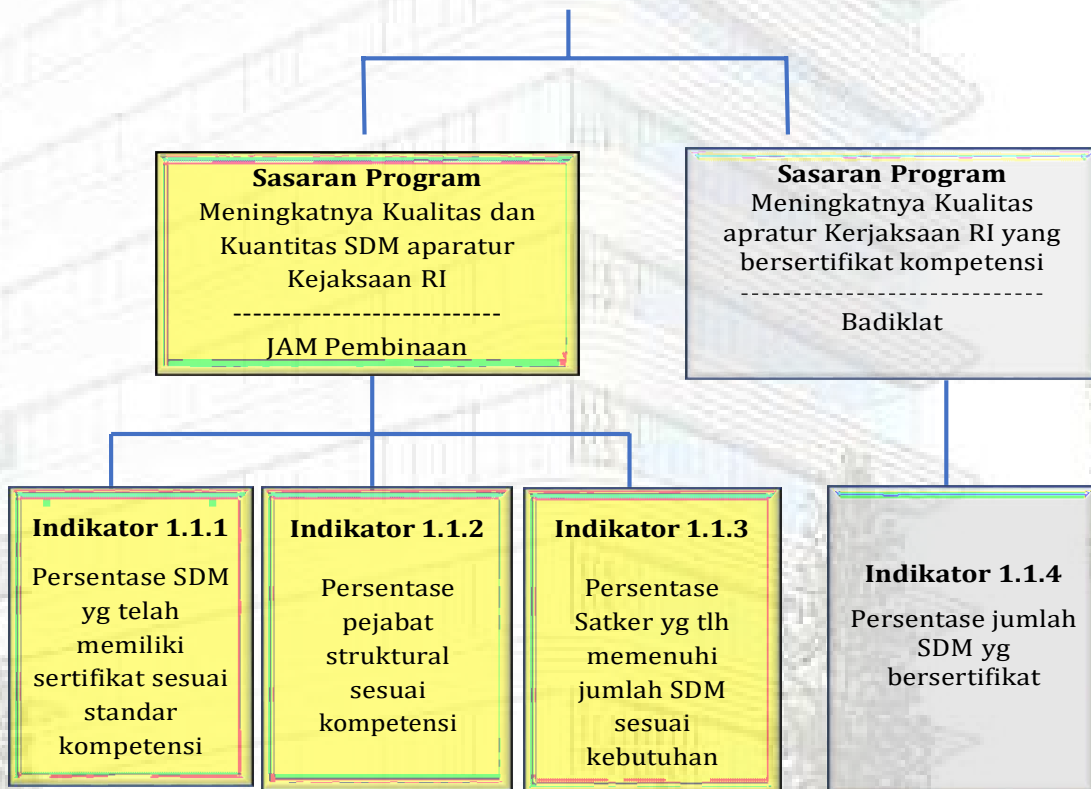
Sasaran Program
Meningkatnya Kualitas dan Kuantitas SDM aparatur Kejaksaan RI
----------------------------
JAM Pembinaan

Sasaran Program
Meningkatnya Kualitas apratur Kerjaksaan RI yang bersertifikat kompetensi
------------------------------
Badiklat

Indikator 1.1.1
Persentase SDM yg telah memiliki sertifikat sesuai standar kompetensi

Indikator 1.1.2
Persentase pejabat struktural sesuai kompetensi

Indikator 1.1.3
Persentase Satker yg tlh memenuhi jumlah SDM sesuai kebutuhan

Indikator 1.1.4
Persentase jumlah SDM yg bersertifikat